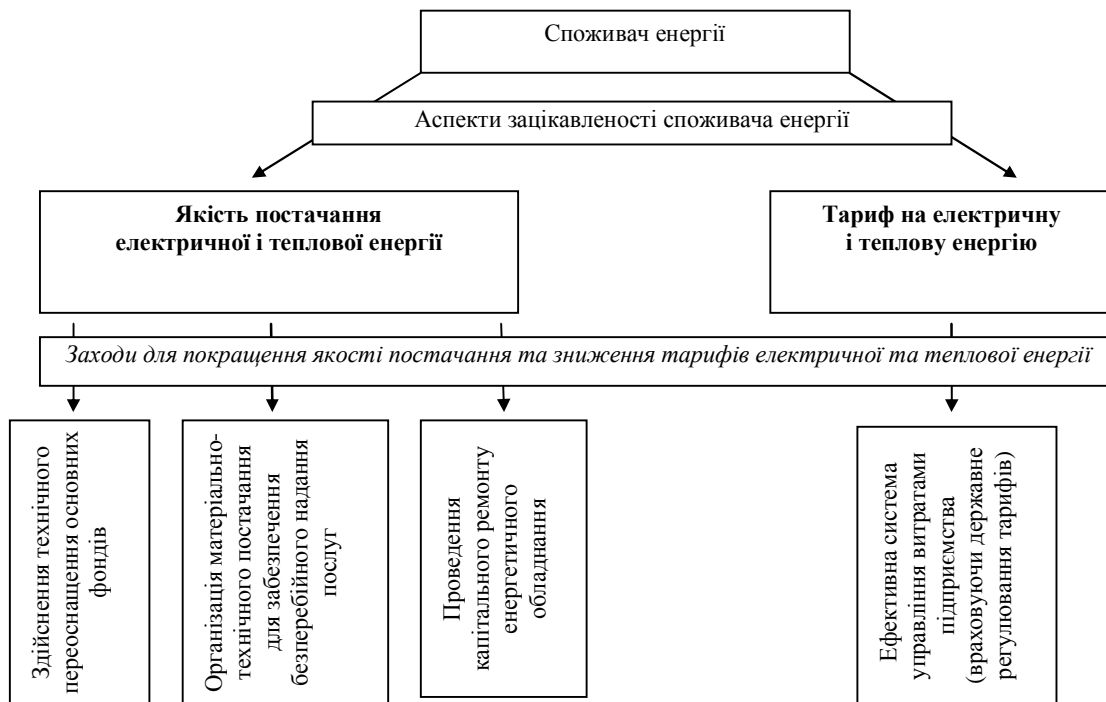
Споживач енергії

Аспекти зацікавленості споживача енергії

Якість постачання електричної і теплової енергії

Тариф на електричну і теплову енергію

Заходи для покращення якості постачання та зниження тарифів електричної та теплової енергії

Здійснення технічного переоснащення основних фондів

Організація матеріально-технічного постачання для забезпечення безперебійного надання послуг

Проведення капітального ремонту енергетичного обладнання

Ефективна система управління витратами підприємства (враховуючи державне регулювання тарифів)